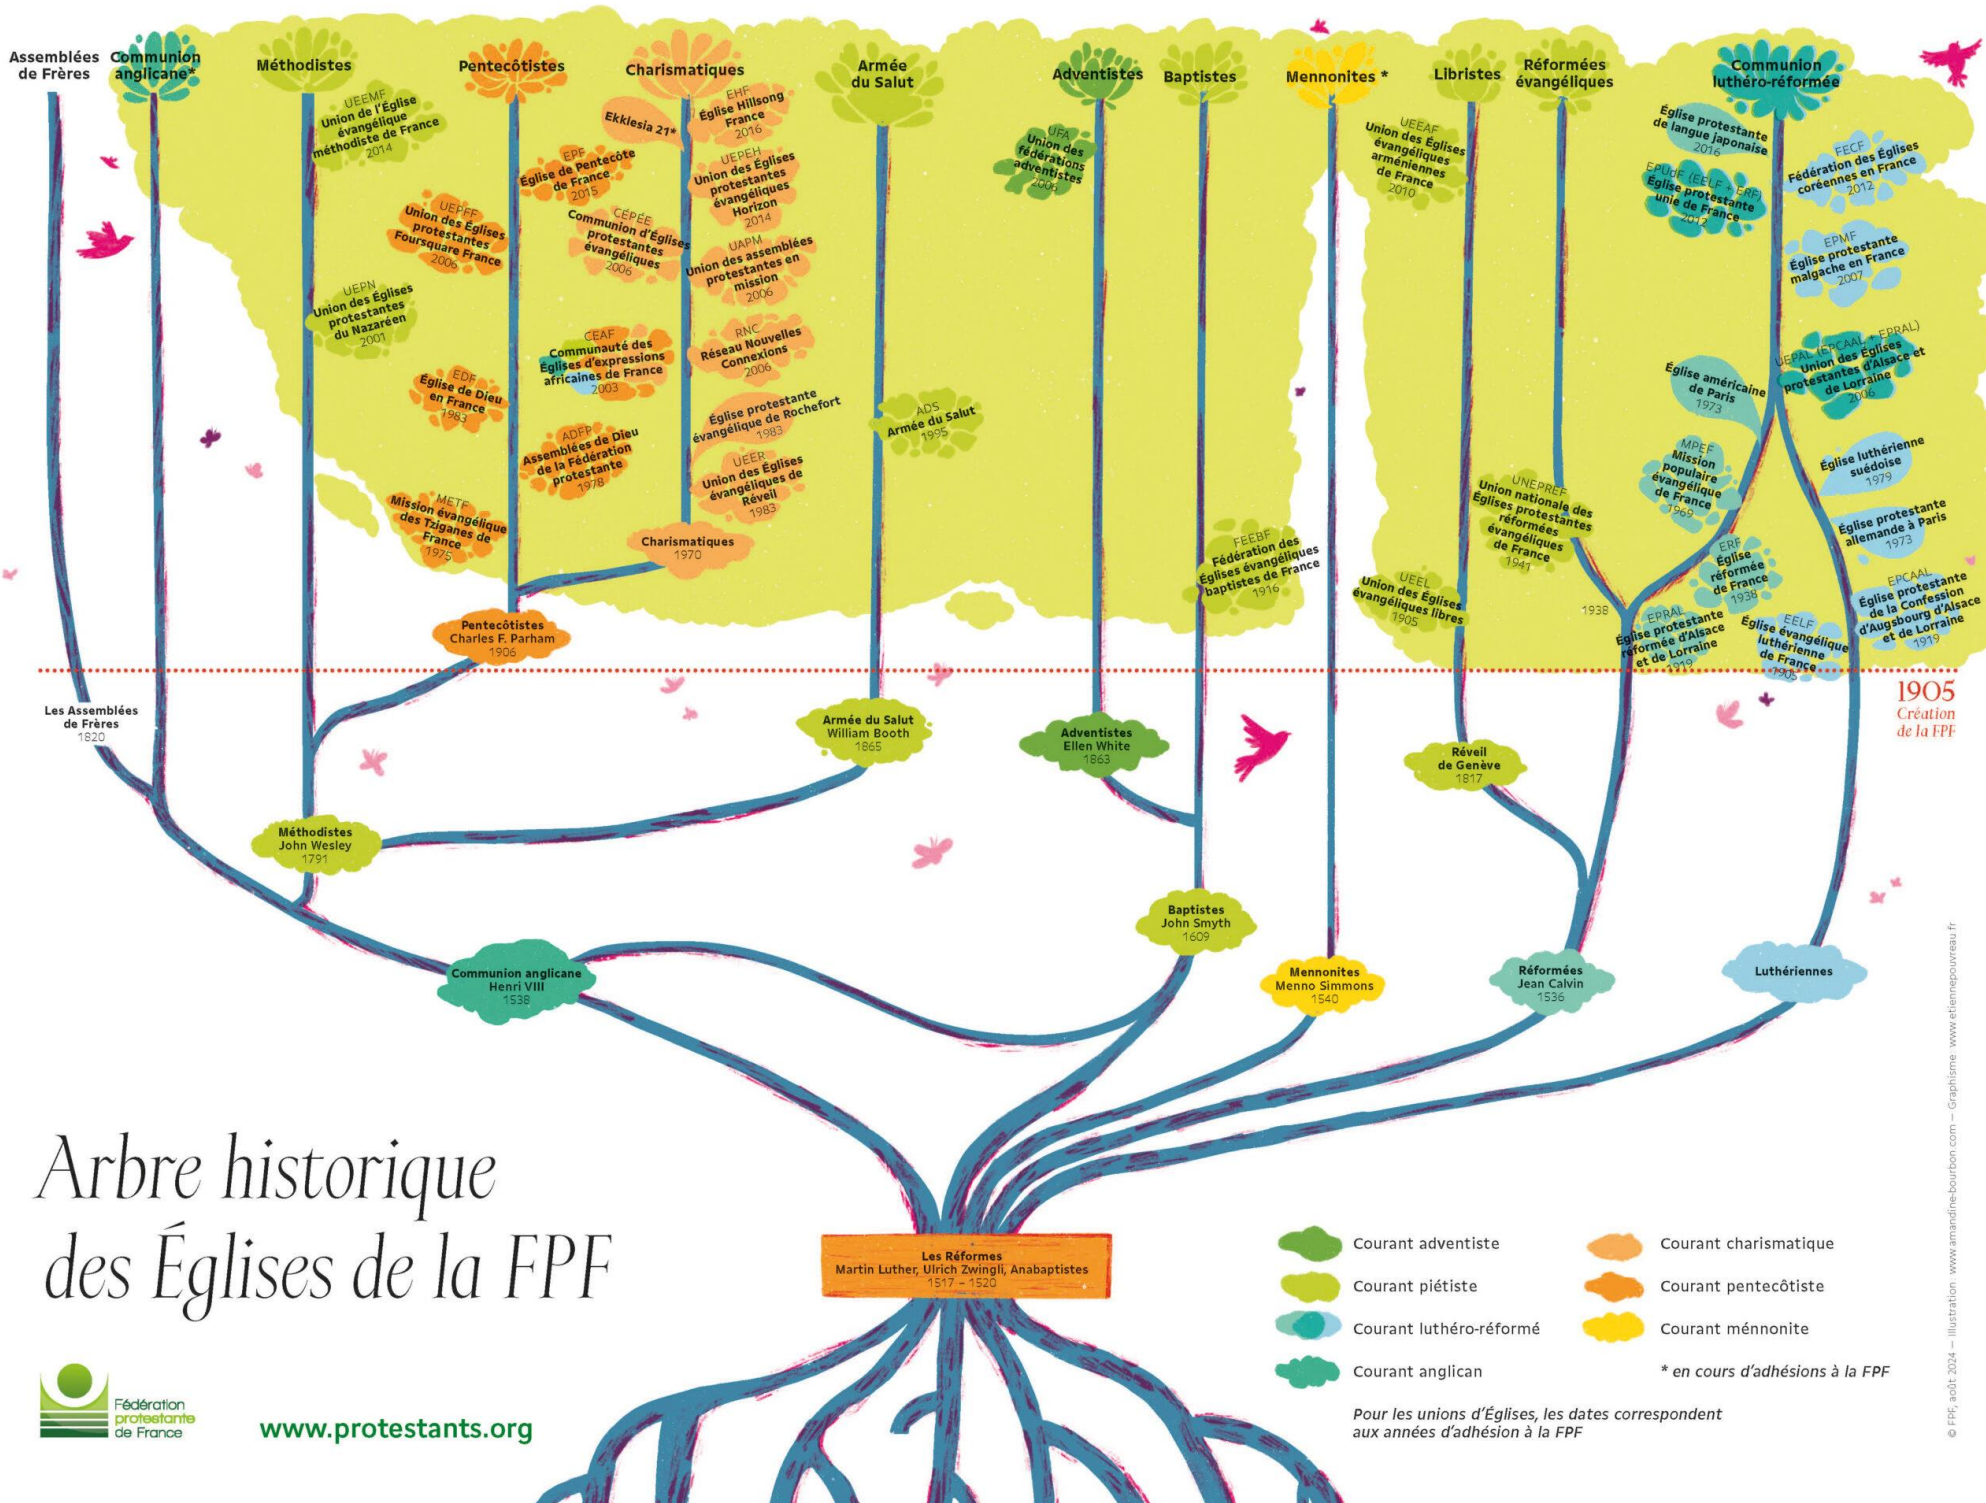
Assemblées de Frères

Communion anglicane*

Méthodistes

Pentecôtistes

Charismatiques

Armée du Salut

Adventistes

Baptistes

Mennonites *

Libristes

Réformées évangéliques

Communion luthéro-réformée

UEEMF
Union de l'Église évangélique méthodiste de France
2014

UEFFF
Union des Églises protestantes Foursquare France
2006

UEPN
Union des Églises protestantes du Nazaréen
2001

EDF
Église de Dieu en France
1983

METF
Mission évangélique des Tziganes de France
1975

EPF
Église de Pentecôte de France
2015

CEPÉE
Communion d'Églises protestantes évangéliques
2006

CEAF
Communauté des Églises d'expressions africaines de France
2003

ADFP
Assemblées de Dieu de la Fédération protestante
1978

Ekklesia 21*

EHF
Église Hillsong France
2016

UEPEH
Union des Églises protestantes évangéliques Horizon
2014

UAPM
Union des assemblées protestantes en mission
2006

RNC
Réseau Nouvelles Connexions
2006

Église protestante évangélique de Rochefort
1983

UEER
Union des Églises évangéliques de Réveil
1983

Charismatiques
1970

Pentecôtistes
Charles F. Parham
1906

ADS
Armée du Salut
1995

UFA
Union des fédérations adventistes
2006

FEEBF
Fédération des Églises évangéliques baptistes de France
1916

UEEAF
Union des Églises évangéliques arméniennes de France
2010

UEEL
Union des Églises évangéliques libres
1905

UNEPREF
Union nationale des Églises protestantes réformées évangéliques de France
1941

Église protestante de langue japonaise
2016

EPUdF (EELF + ERF)
Église protestante unie de France
2012

FECF
Fédération des Églises coréennes en France
2012

EPMF
Église protestante malgache en France
2007

Église américaine de Paris
1973

UEPAL (EPCAAL + EPRAL)
Union des Églises protestantes d'Alsace et de Lorraine
2006

MPEF
Mission populaire évangélique de France
1969

Église luthérienne suédoise
1979

ERF
Église réformée de France
1938

Église protestante allemande à Paris
1973

1938

EPRAL
Église protestante réformée d'Alsace et de Lorraine
1919

EELF
Église évangélique luthérienne de France
1905

EPCAAL
Église protestante de la Confession d'Augsbourg d'Alsace et de Lorraine
1919

1905
Création de la FPF

Les Assemblées de Frères
1820

Armée du Salut
William Booth
1865

Adventistes
Ellen White
1863

Réveil de Genève
1817

Méthodistes
John Wesley
1791

Baptistes
John Smyth
1609

Communion anglicane
Henri VIII
1538

Mennonites
Menno Simmons
1540

Réformées
Jean Calvin
1536

Luthériennes

Arbre historique des Églises de la FPF

Les Réformes
Martin Luther, Ulrich Zwingli, Anabaptistes
1517 – 1520

Courant adventiste
Courant piétiste
Courant luthéro-réformé
Courant anglican
Courant charismatique
Courant pentecôtiste
Courant ménnonite
* en cours d'adhésions à la FPF

Pour les unions d'Églises, les dates correspondent aux années d'adhésion à la FPF

Fédération protestante de France

www.protestants.org

© FPF, août 2024 — Illustration : www.amandine-bourbon.com — Graphisme : www.etiennepouvreau.fr